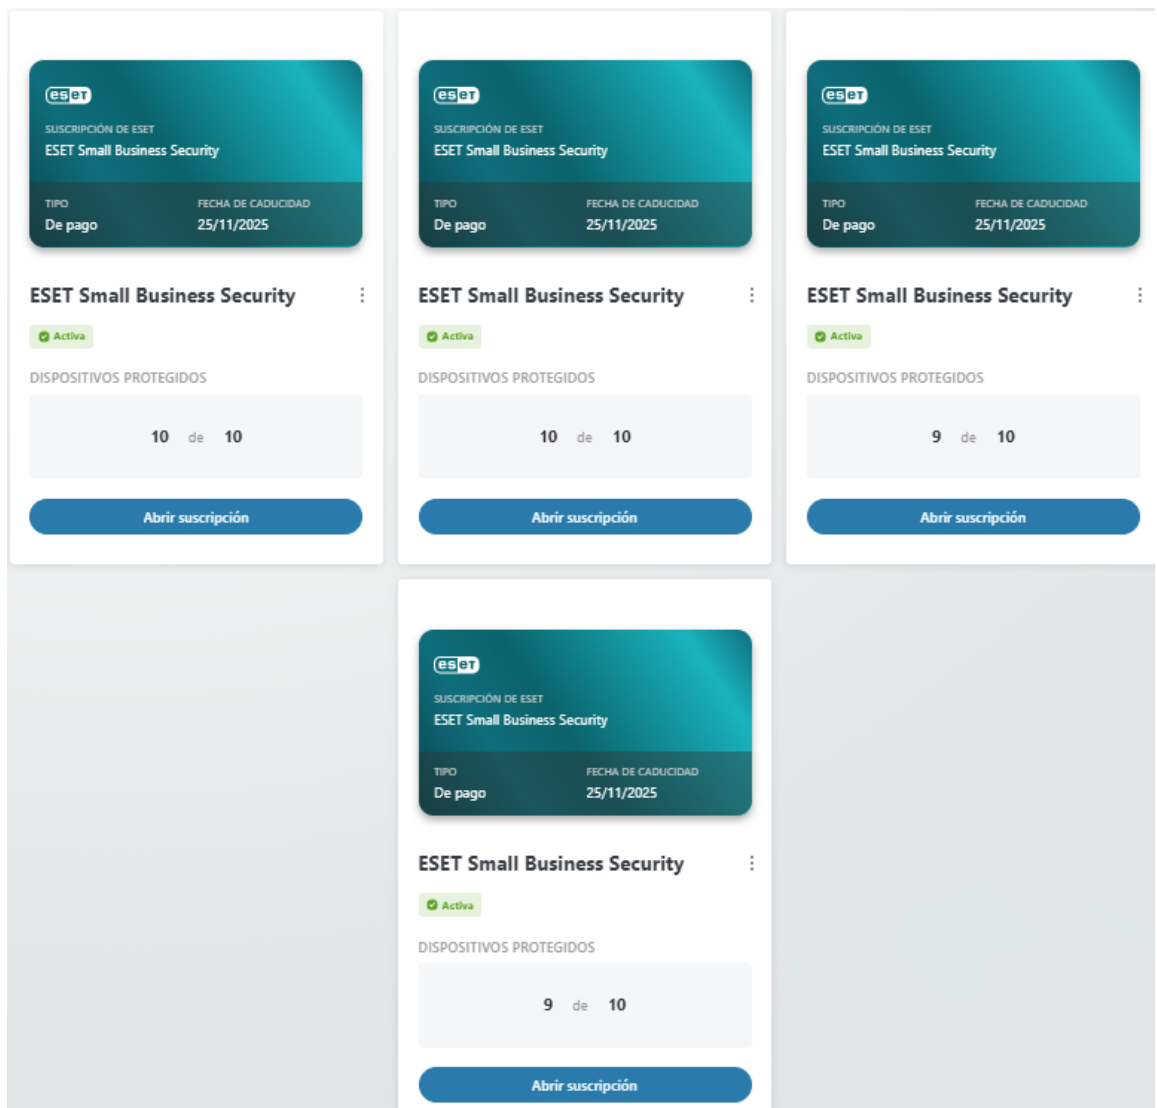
eset
SUSCRIPCIÓN DE ESET
ESET Small Business Security
TIPO
De pago
FECHA DE CADUCIDAD
25/11/2025

ESET Small Business Security
Activa
DISPOSITIVOS PROTEGIDOS
10 de 10
Abrir suscripción

eset
SUSCRIPCIÓN DE ESET
ESET Small Business Security
TIPO
De pago
FECHA DE CADUCIDAD
25/11/2025

ESET Small Business Security
Activa
DISPOSITIVOS PROTEGIDOS
10 de 10
Abrir suscripción

eset
SUSCRIPCIÓN DE ESET
ESET Small Business Security
TIPO
De pago
FECHA DE CADUCIDAD
25/11/2025

ESET Small Business Security
Activa
DISPOSITIVOS PROTEGIDOS
9 de 10
Abrir suscripción

eset
SUSCRIPCIÓN DE ESET
ESET Small Business Security
TIPO
De pago
FECHA DE CADUCIDAD
25/11/2025

ESET Small Business Security
Activa
DISPOSITIVOS PROTEGIDOS
9 de 10
Abrir suscripción